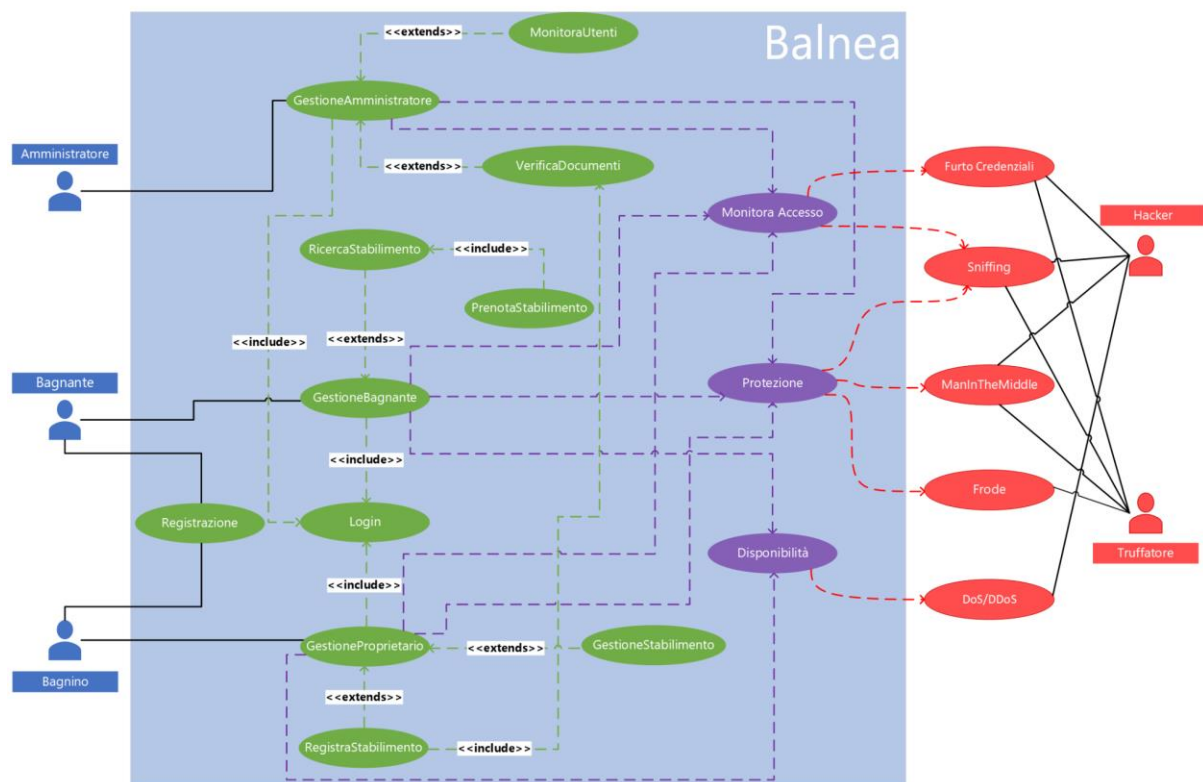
Balnea

<<extends>>
MonitoraUtenti
GestioneAmministratore
Amministratore
<<extends>>
VerificaDocumenti
Monitora Accesso
Furto Credenziali
Hacker
RicercaStabilimento
<<include>>
Sniffing
PrenotaStabilimento
<<include>>
<<extends>>
Bagnante
Protezione
ManInTheMiddle
GestioneBagnante
<<include>>
Frode
Registrazione
Login
Truffatore
Disponibilità
<<include>>
DoS/DDoS
GestioneProprietario
<<extends>>
GestioneStabilimento
Bagnino
<<extends>>
RegistraStabilimento
<<include>>